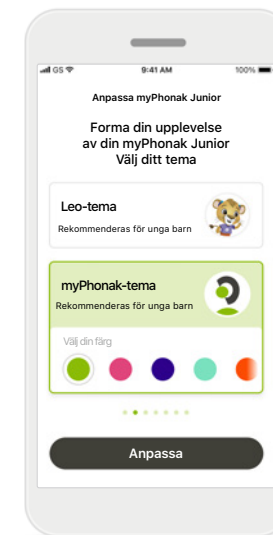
GS 9:41 AM 100%

Anpassa myPhonak Junior

Forma din upplevelse av din myPhonak Junior
Välj ditt tema

Leo-tema
Rekommenderas för unga barn

myPhonak-tema
Rekommenderas för unga barn

Välj din färg

Anpassa